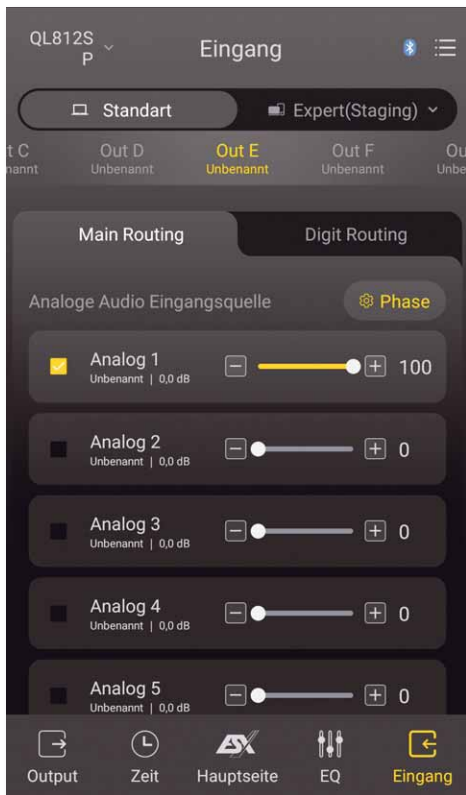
QL812SP

Eingang

Standart

Expert(Staging)

t C
nannt

Out D
Unbenannt

Out E
Unbenannt

Out F
Unbenannt

Ou
Unbe

Main Routing

Digit Routing

Analoge Audio Eingangsquelle

Phase

Analog 1
Unbenannt | 0,0 dB
100

Analog 2
Unbenannt | 0,0 dB
0

Analog 3
Unbenannt | 0,0 dB
0

Analog 4
Unbenannt | 0,0 dB
0

Analog 5
Unbenannt | 0,0 dB
0

Output

Zeit

Hauptseite

EQ

Eingang